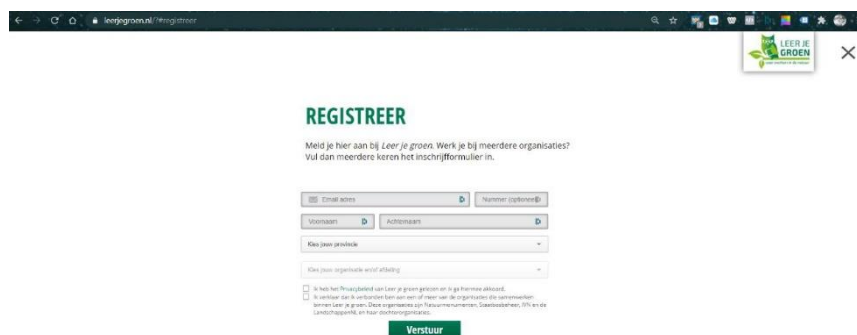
leerjegroen.nl/?#registreer

LEER JE GROEN

×

REGISTREER

Meld je hier aan bij *Leer je groen*. Werk je bij meerdere organisaties? Vul dan meerdere keren het inschrijfformulier in.

Email adres

Nummer (optioneel)

Voornaam

Achternaam

Kies jouw provincie

Kies jouw organisatie en/of afdeling

Ik heb het Privacybeleid van Leer je groen gelezen en ik ga hiermee akkoord.

Ik verklaar dat ik verbonden ben aan een of meer van de organisaties die samenwerken binnen Leer je groen. Deze organisaties zijn Natuurmonumenten, Staatsbosbeheer, IVN en de LandschappenNL en haar dochterorganisaties.

Verstuur